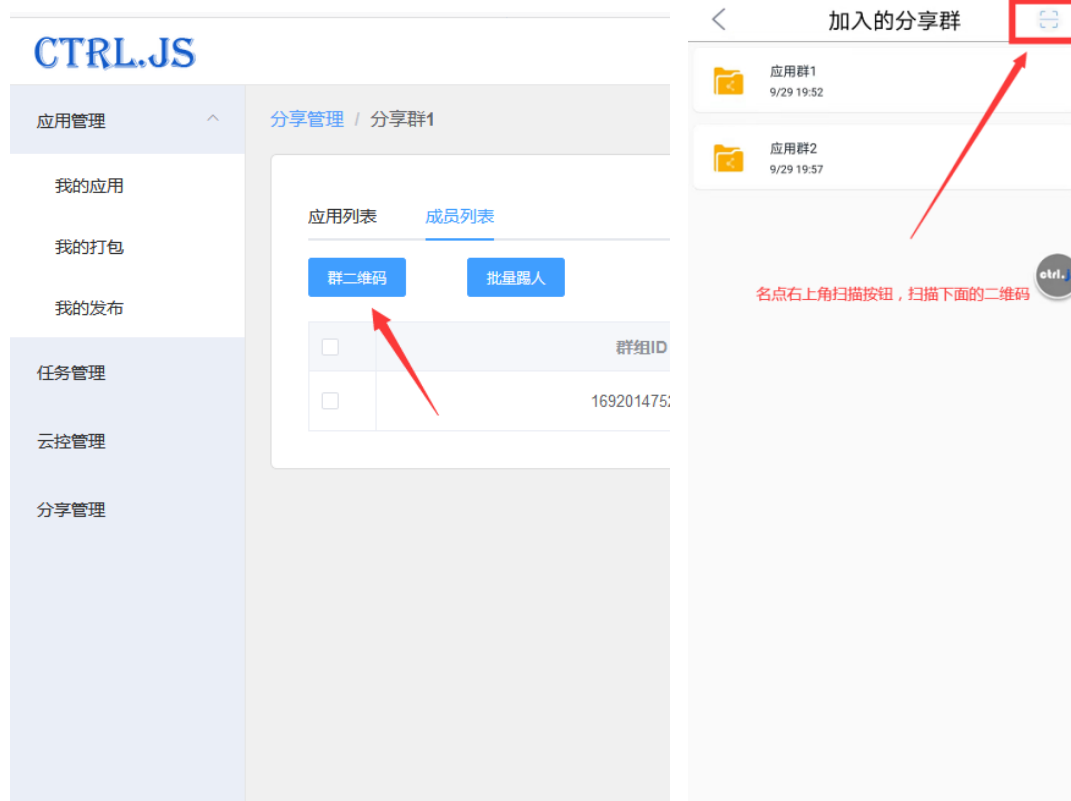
CTRL.JS

应用管理

我的应用

我的打包

我的发布

任务管理

云控管理

分享管理

分享管理 / 分享群1

应用列表 成员列表

群二维码 批量踢人

| | 群组ID |
|---|---|
| | 169201475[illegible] |

加入的分享群

应用群1
9/29 19:52

应用群2
9/29 19:57

名点右上角扫描按钮，扫描下面的二维码

ctrl.j